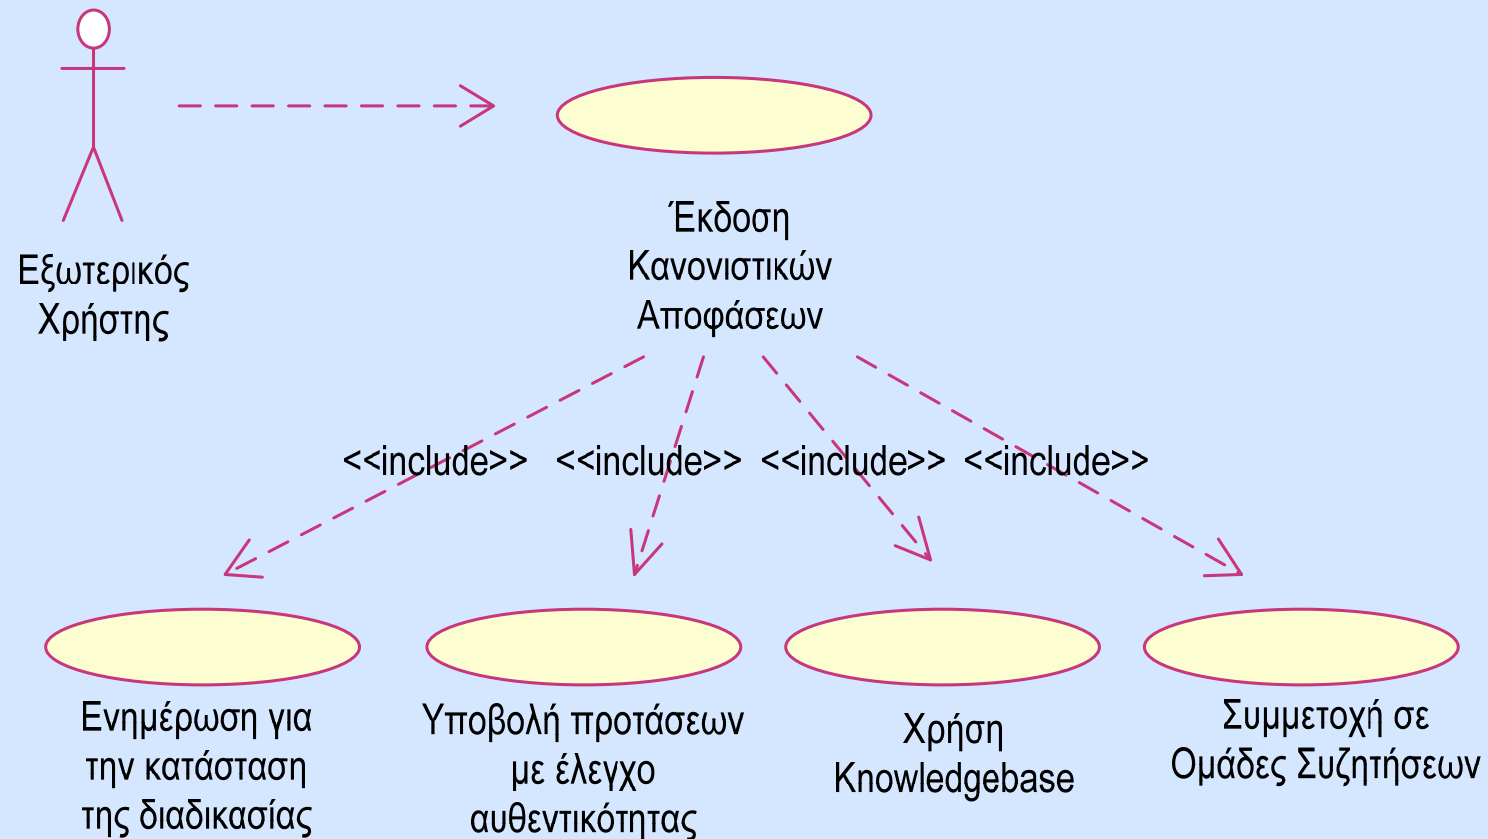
Εξωτερικός Χρήστης

Έκδοση Κανονιστικών Αποφάσεων

<<include>> <<include>> <<include>> <<include>>

Ενημέρωση για την κατάσταση της διαδικασίας

Υποβολή προτάσεων με έλεγχο αυθεντικότητας

Χρήση Knowledgebase

Συμμετοχή σε Ομάδες Συζητήσεων